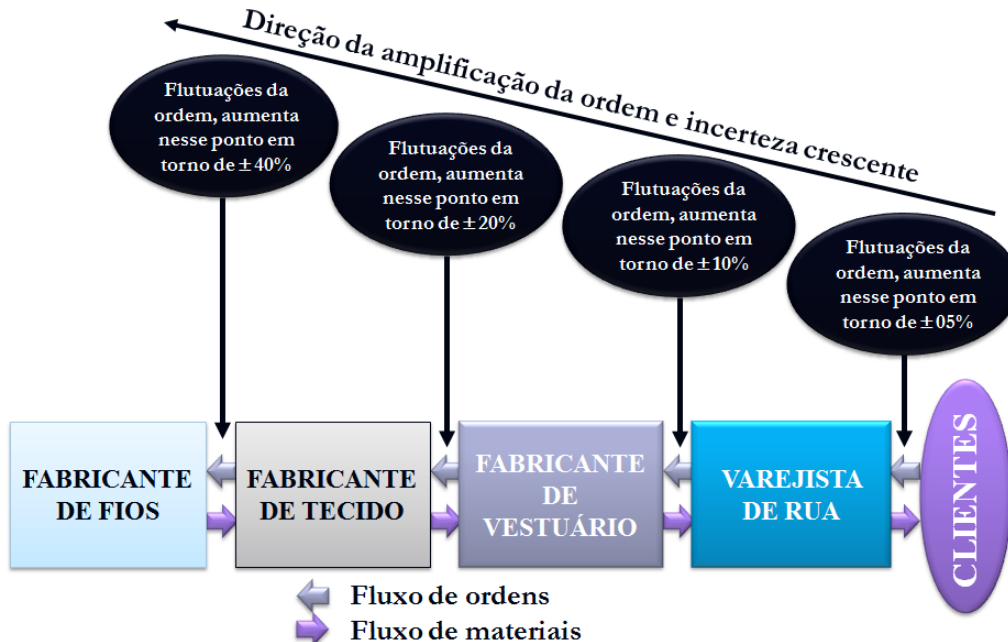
Direção da amplificação da ordem e incerteza crescente

Flutuações da ordem, aumenta nesse ponto em torno de $\pm$ 40%

Flutuações da ordem, aumenta nesse ponto em torno de $\pm$ 20%

Flutuações da ordem, aumenta nesse ponto em torno de $\pm$ 10%

Flutuações da ordem, aumenta nesse ponto em torno de $\pm$ 05%

FABRICANTE DE FIOS

FABRICANTE DE TECIDO

FABRICANTE DE VESTUÁRIO

VAREJISTA DE RUA

CLIENTES

Fluxo de ordens

Fluxo de materiais